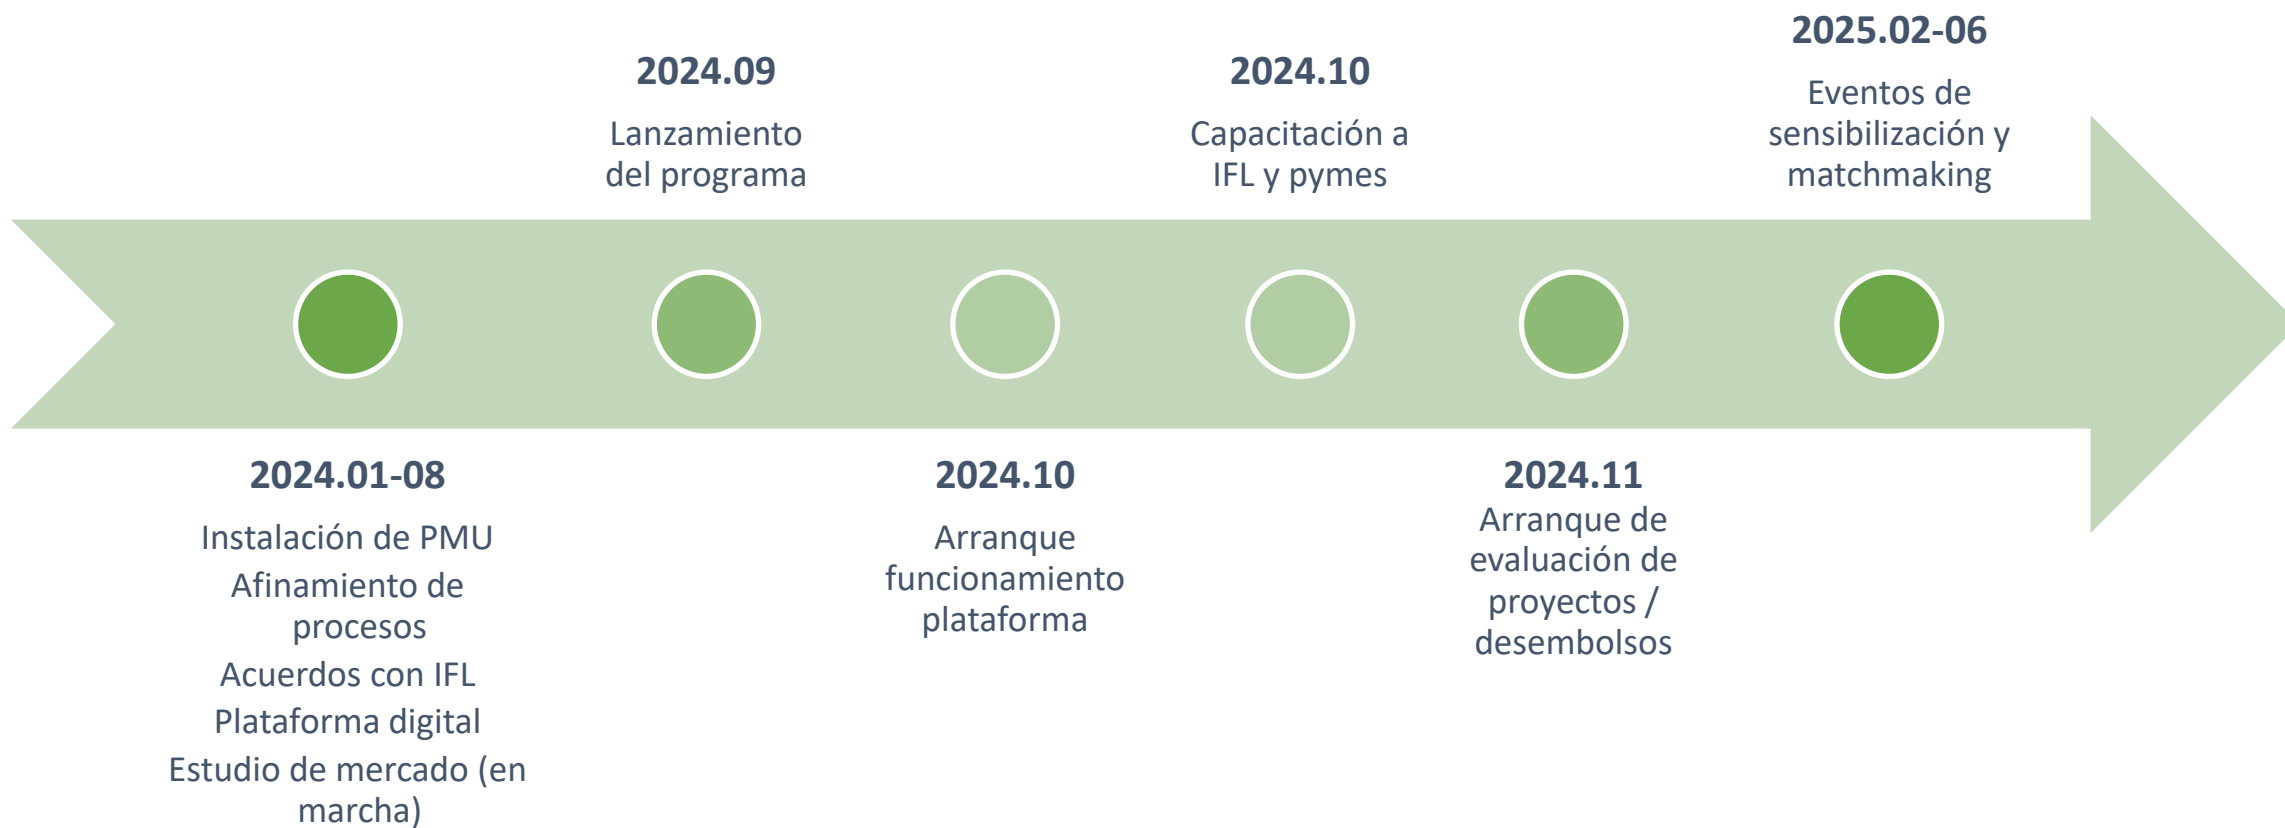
2024.01-08

Instalación de PMU

Afinamiento de procesos

Acuerdos con IFL

Plataforma digital

Estudio de mercado (en marcha)

2024.09

Lanzamiento del programa

2024.10

Arranque funcionamiento plataforma

2024.10

Capacitación a IFL y pymes

2024.11

Arranque de evaluación de proyectos / desembolsos

2025.02-06

Eventos de sensibilización y matchmaking